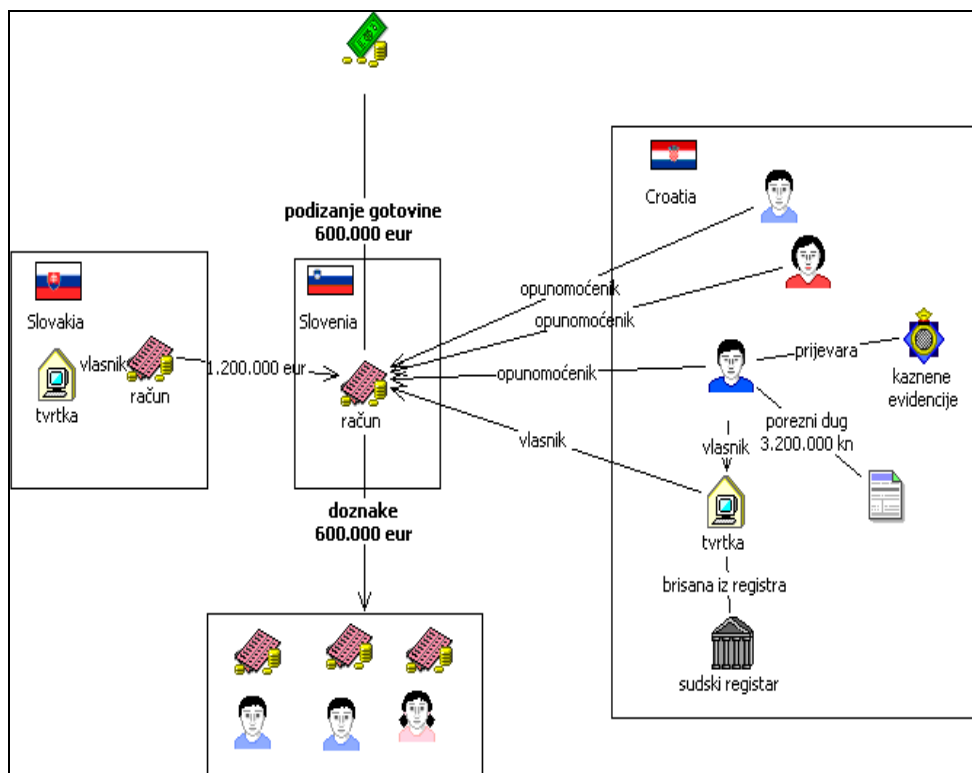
podizanje gotovine
600.000 eur

Slovakia
vlasnik
tvrtka
račun
1.200.000 eur

Slovenia
račun

doznake
600.000 eur

Croatia
opunomoćenik
opunomoćenik
opunomoćenik
vlasnik
prijevara
kaznene evidencije
porezni dug
3.200.000 kn
vlasnik
tvrtka
brisana iz registra
sudski registar